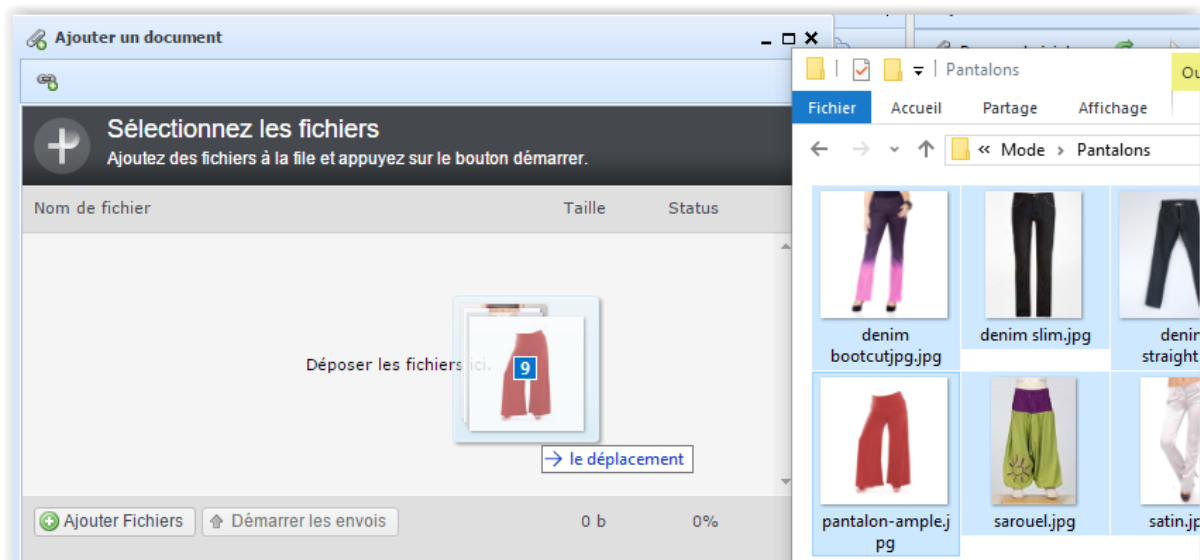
Ajouter un document

Sélectionnez les fichiers
Ajoutez des fichiers à la file et appuyez sur le bouton démarrer.

| Nom de fichier | Taille | Status |
|---|---|---|

Déposer les fichiers ici.

9

→ le déplacement

Ajouter Fichiers   Démarrer les envois   0 b   0%

Pantalons

Fichier   Accueil   Partage   Affichage

« Mode › Pantalons

denim bootcutjpg.jpg
denim slim.jpg
denim straight
pantalon-ample.jpg
sarouel.jpg
satin.jp